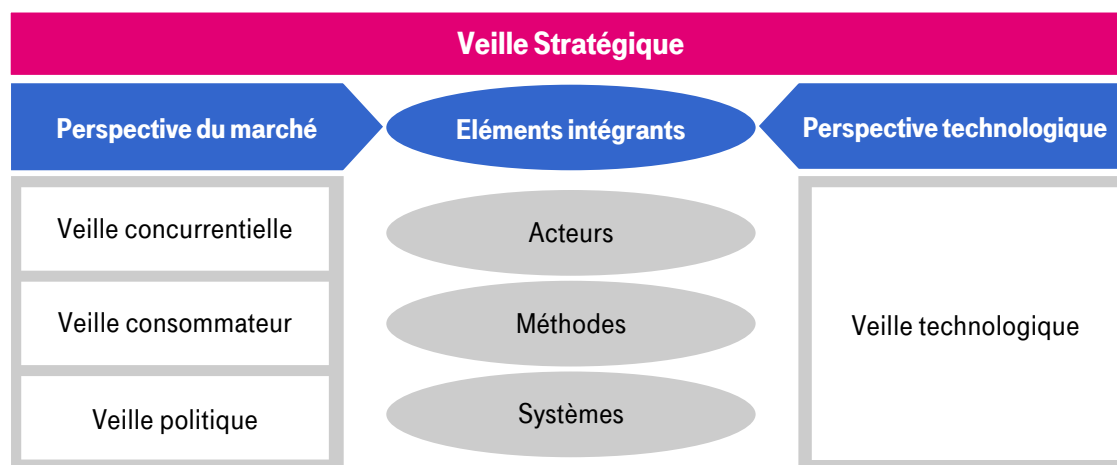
Veille Stratégique

Perspective du marché

Eléments intégrants

Perspective technologique

Veille concurrentielle

Veille consommateur

Veille politique

Acteurs

Méthodes

Systèmes

Veille technologique